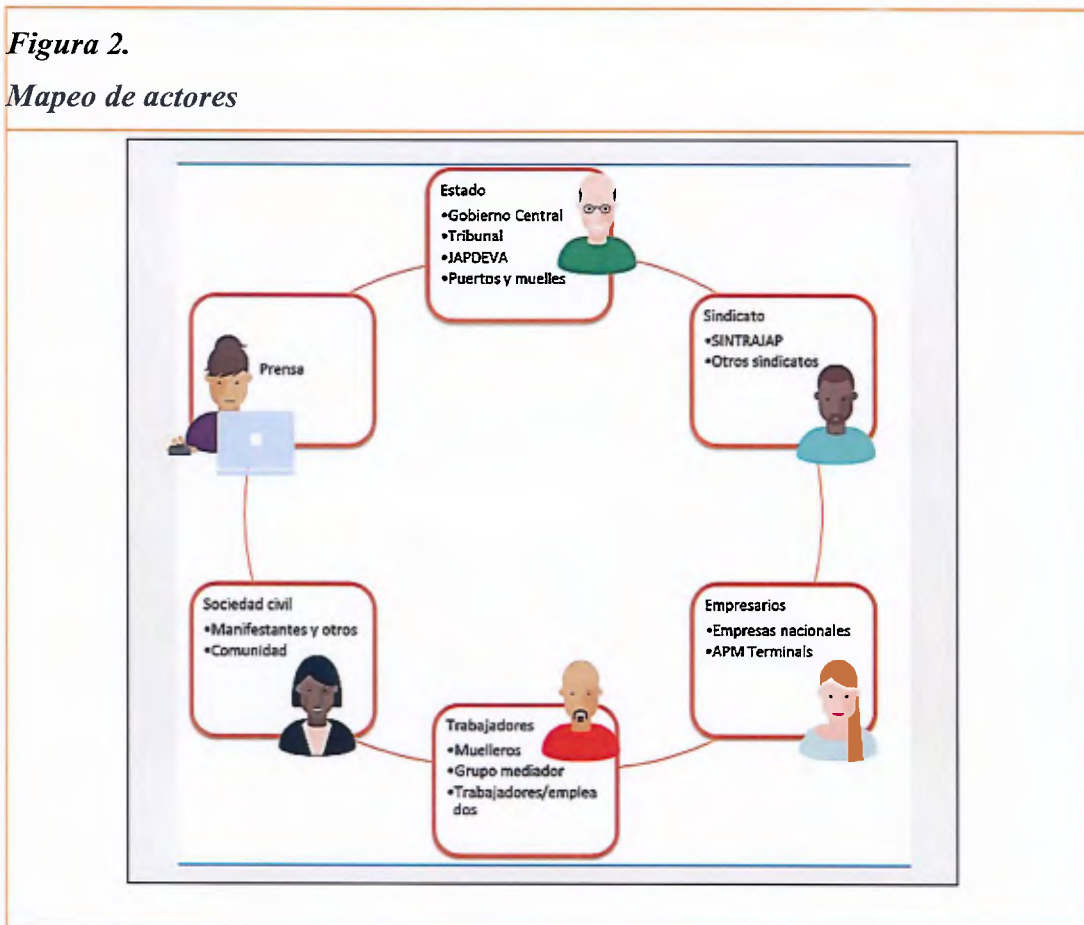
*Figura 2.*

*Mapeo de actores*

Estado
•Gobierno Central
•Tribunal
•JAPDEVA
•Puertos y muelles

Prensa

Sindicato
•SINTRAJAP
•Otros sindicatos

Sociedad civil
•Manifestantes y otros
•Comunidad

Empresarios
•Empresas nacionales
•APM Terminals

Trabajadores
•Muelleros
•Grupo mediador
•Trabajadores/empleados